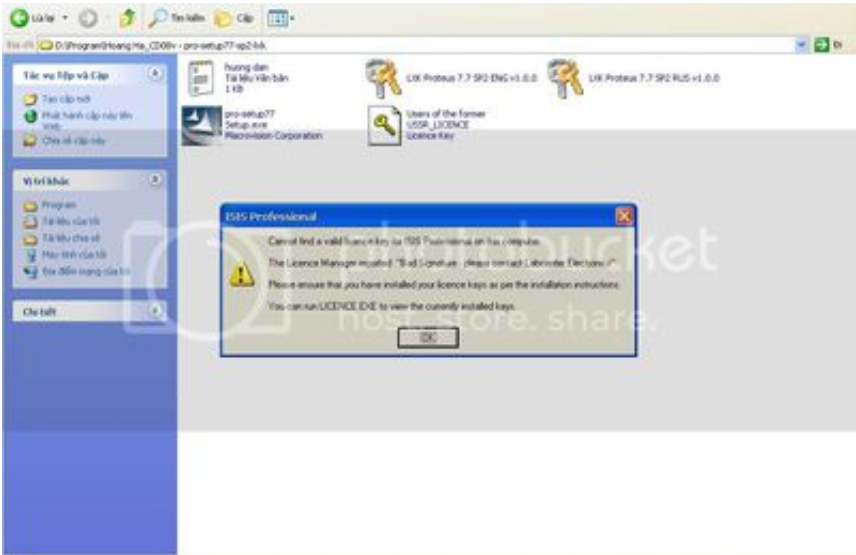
Lùi lại · Tìm kiếm Cặp

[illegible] D:\Program\Hoang Ha_CD08\r - pro-setup77-sp2-lvk

Tác vụ Tệp và Cặp
Tạo cặp mới
Phát hành cặp này lên Web
Chia sẻ cặp này

Vị trí khác
Program
Tài liệu của tôi
Tài liệu chia sẻ
Máy tính của tôi
Địa điểm mạng của tôi

Chi tiết

huong dan
Tài liệu Văn bản
1 KB

LXK Proteus 7.7 SP2 ENG v1.0.0

LXK Proteus 7.7 SP2 RUS v1.0.0

pro-setup77
Setup.exe
Macrovision Corporation

Users of the former
USSR_LICENCE
Licence Key

ISIS Professional

Cannot find a valid licence key for ISIS Professional on this computer.

The Licence Manager reported: "Bad Signature - please contact Labcenter Electronics".

Please ensure that you have installed your licence keys as per the installation instructions.

You can run LICENCE.EXE to view the currently installed keys.

OK

photobucket
host. store. share.